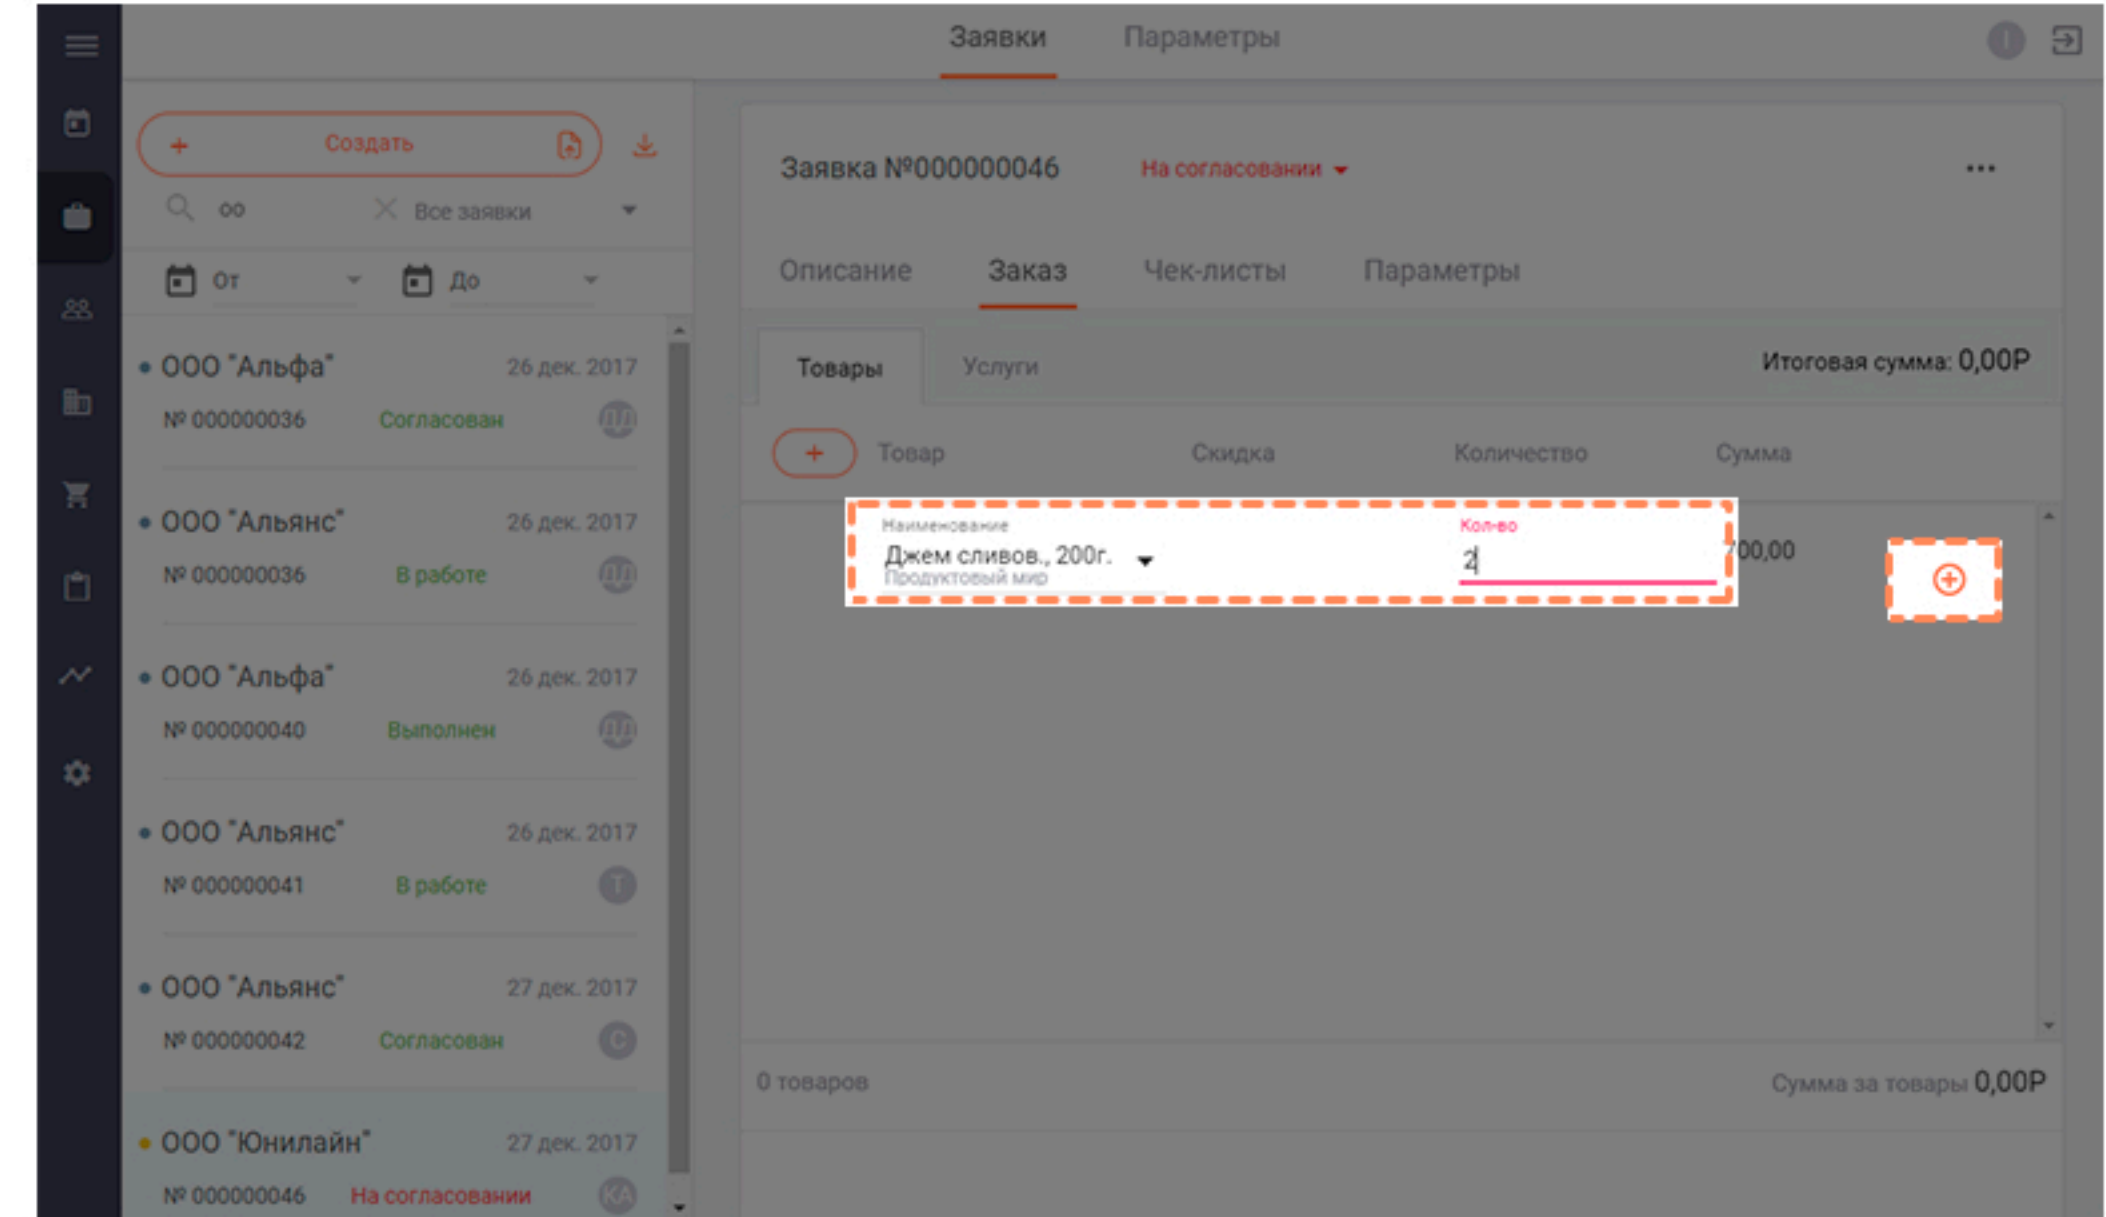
Заявки Параметры

Создать

оо Все заявки

От До

ООО "Альфа" 26 дек. 2017
№ 000000036 Согласован

ООО "Альянс" 26 дек. 2017
№ 000000036 В работе

ООО "Альфа" 26 дек. 2017
№ 000000040 Выполнен

ООО "Альянс" 26 дек. 2017
№ 000000041 В работе Т

ООО "Альянс" 27 дек. 2017
№ 000000042 Согласован С

ООО "Юнилайн" 27 дек. 2017
№ 000000046 На согласовании КА

Заявка №000000046 На согласовании

Описание Заказ Чек-листы Параметры

Товары Услуги Итоговая сумма: 0,00Р

Товар Скидка Количество Сумма

Наименование
Джем сливов., 200г.
Продуктовый мир

Кол-во
2

700,00

0 товаров Сумма за товары 0,00Р